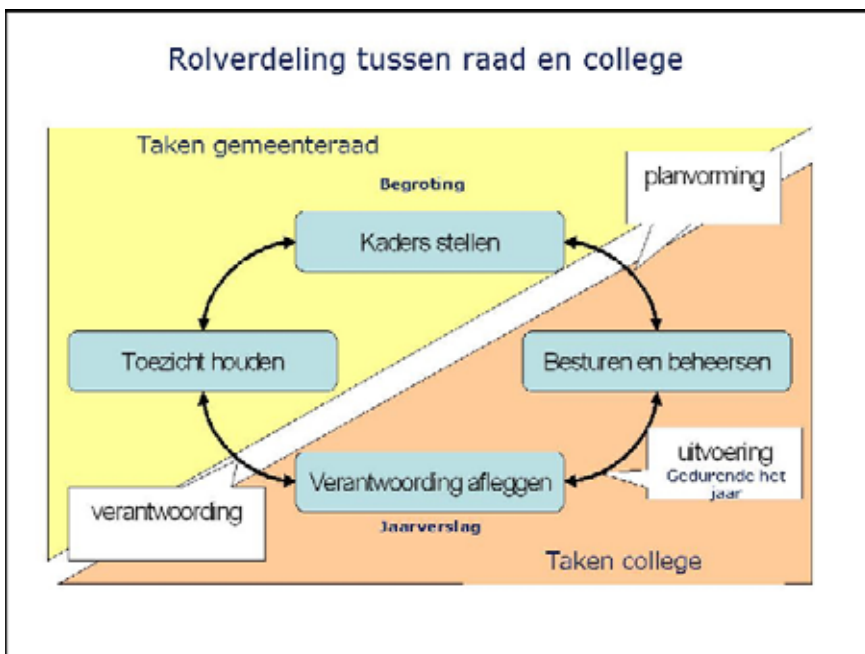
Rolverdeling tussen raad en college

Taken gemeenteraad

Begroting

planvorming

Kaders stellen

Toezicht houden

Besturen en beheersen

uitvoering
Gedurende het jaar

Verantwoording afleggen

verantwoording

Jaarverslag

Taken college